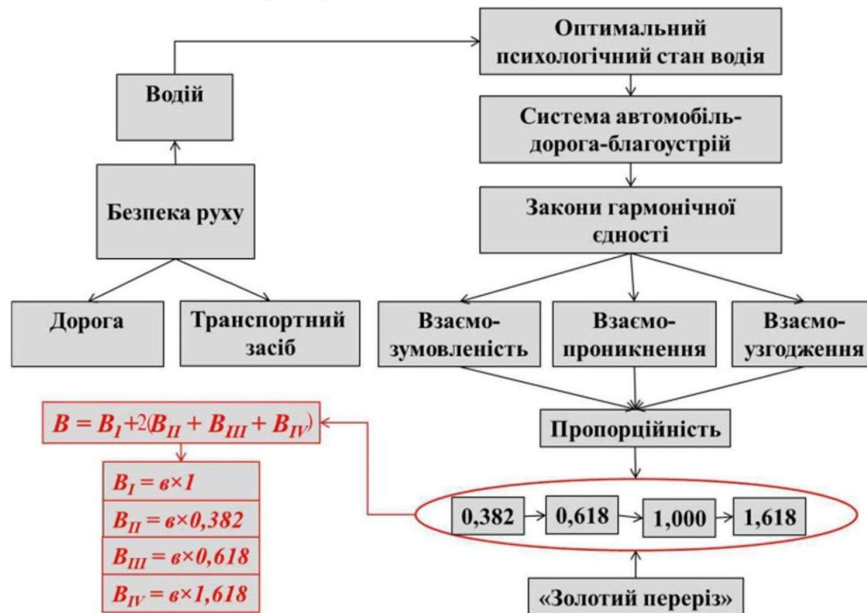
Оптимальний психологічний стан водія

Водій

Система автомобіль-дорога-благоустрій

Безпека руху

Закони гармонічної єдності

Дорога

Транспортний засіб

Взаємо-зумовленість

Взаємо-проникнення

Взаємо-узгодження

$B = B_I + 2(B_{II} + B_{III} + B_{IV})$

Пропорційність

$B_I = в \times 1$

$B_{II} = в \times 0,382$

0,382

0,618

1,000

1,618

$B_{III} = в \times 0,618$

$B_{IV} = в \times 1,618$

«Золотий переріз»